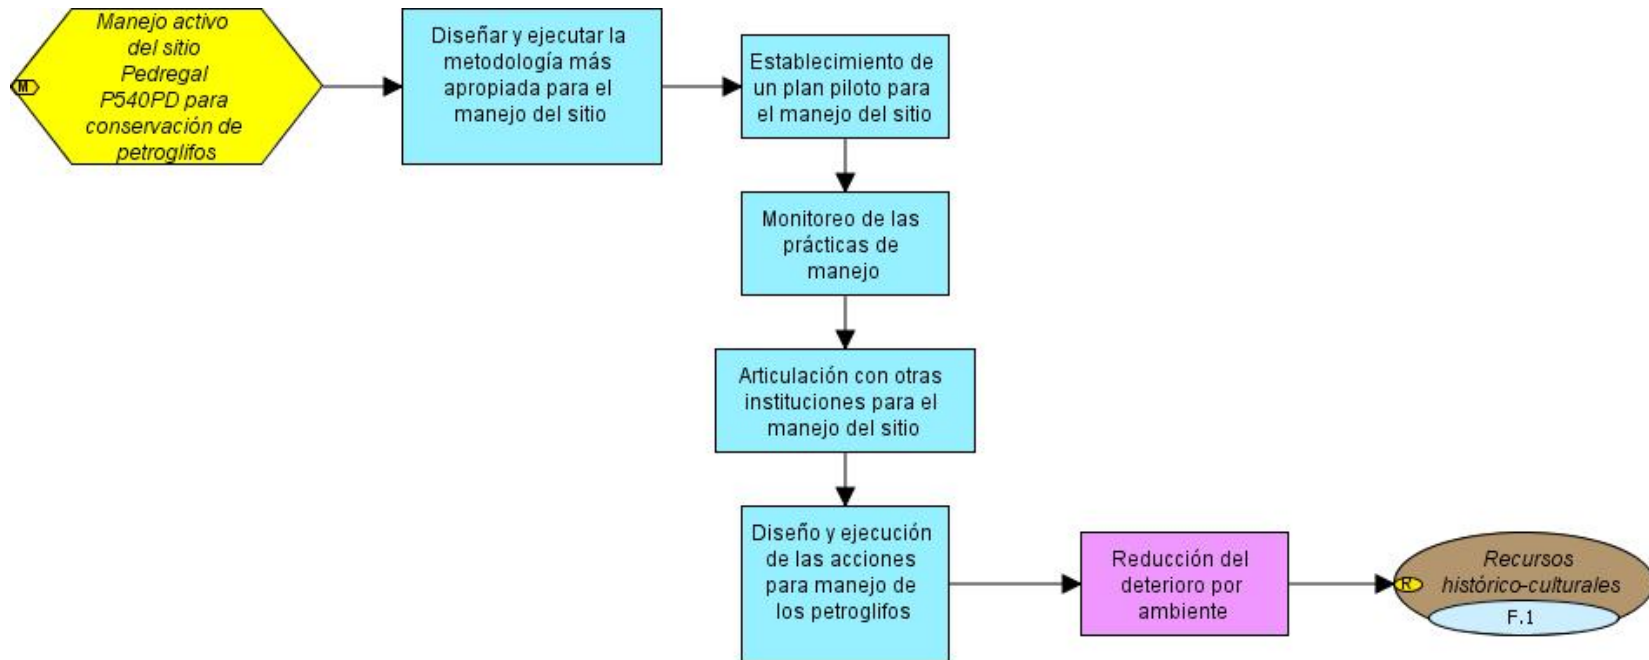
M

Manejo activo del sitio Pedregal P540PD para conservación de petroglifos

Diseñar y ejecutar la metodología más apropiada para el manejo del sitio

Establecimiento de un plan piloto para el manejo del sitio

Monitoreo de las prácticas de manejo

Articulación con otras instituciones para el manejo del sitio

Diseño y ejecución de las acciones para manejo de los petroglifos

Reducción del deterioro por ambiente

R

Recursos histórico-culturales

F.1